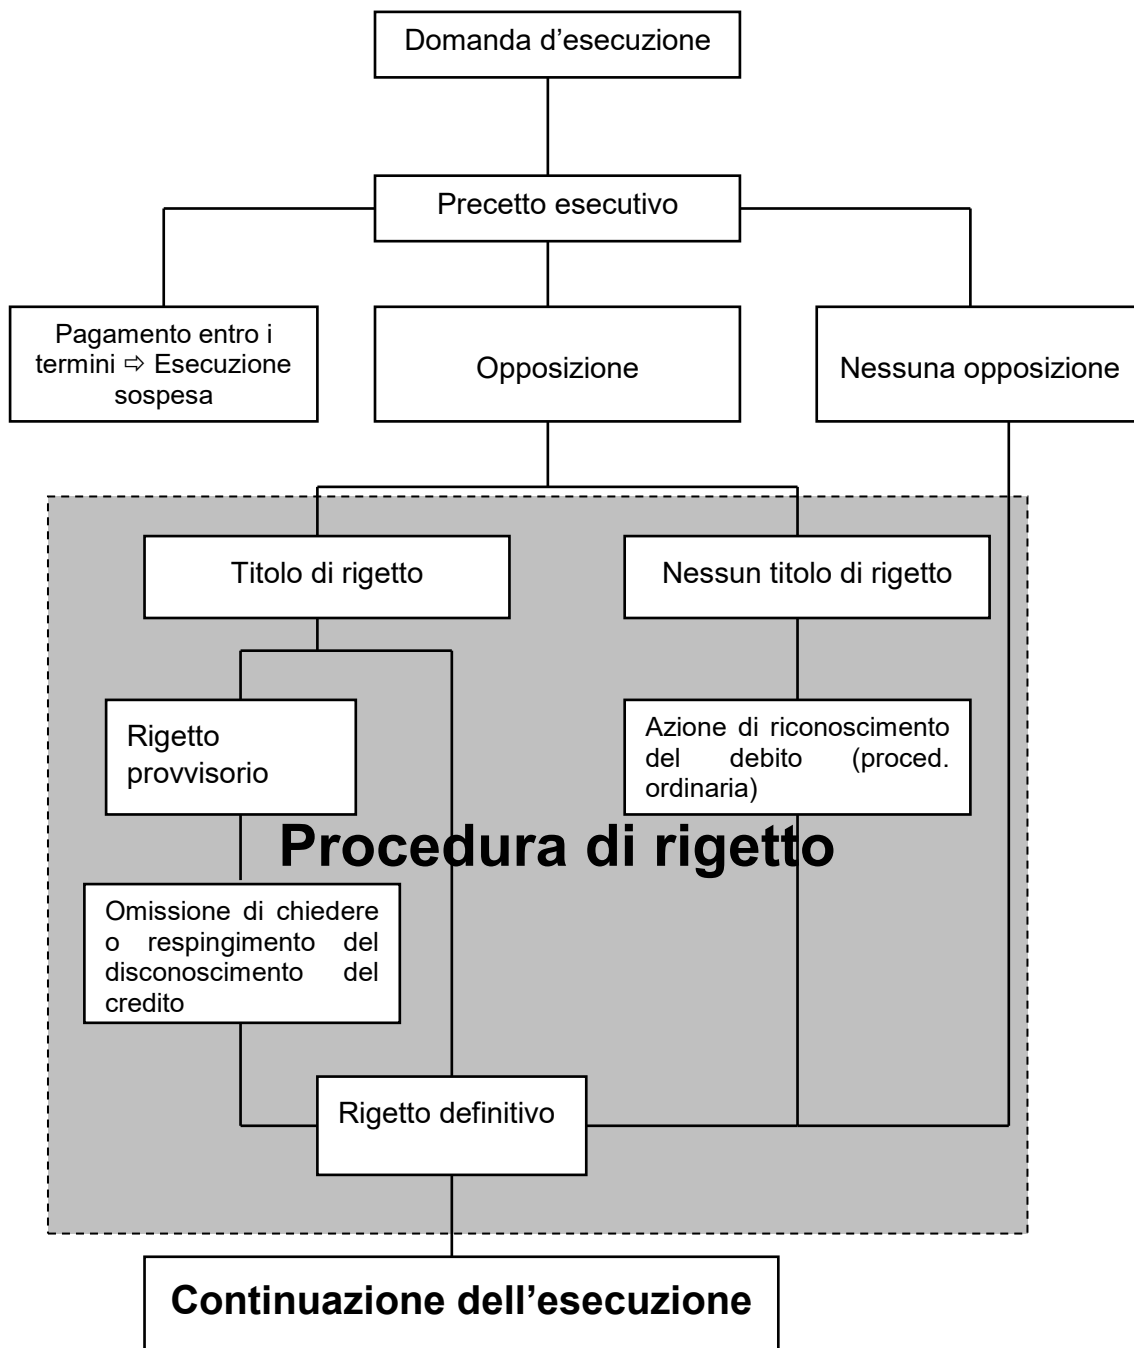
Domanda d’esecuzione

Precetto esecutivo

Pagamento entro i termini ⇨ Esecuzione sospesa

Opposizione

Nessuna opposizione

Titolo di rigetto

Nessun titolo di rigetto

Rigetto provvisorio

Azione di riconoscimento del debito (proced. ordinaria)

Procedura di rigetto

Omissione di chiedere o respingimento del disconoscimento del credito

Rigetto definitivo

Continuazione dell’esecuzione